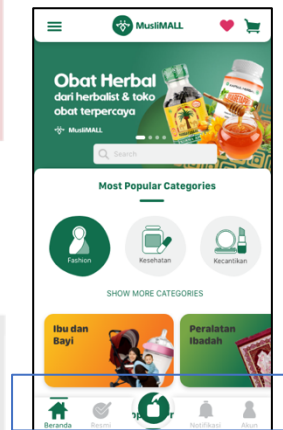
MusliMALL

Obat Herbal
dari herbalist & toko obat terpercaya

MusliMALL

Search

Most Popular Categories

Fashion

Kesehatan

Kecantikan

SHOW MORE CATEGORIES

Ibu dan Bayi

Peralatan Ibadah

Beranda

Resmi

Notifikasi

Akun